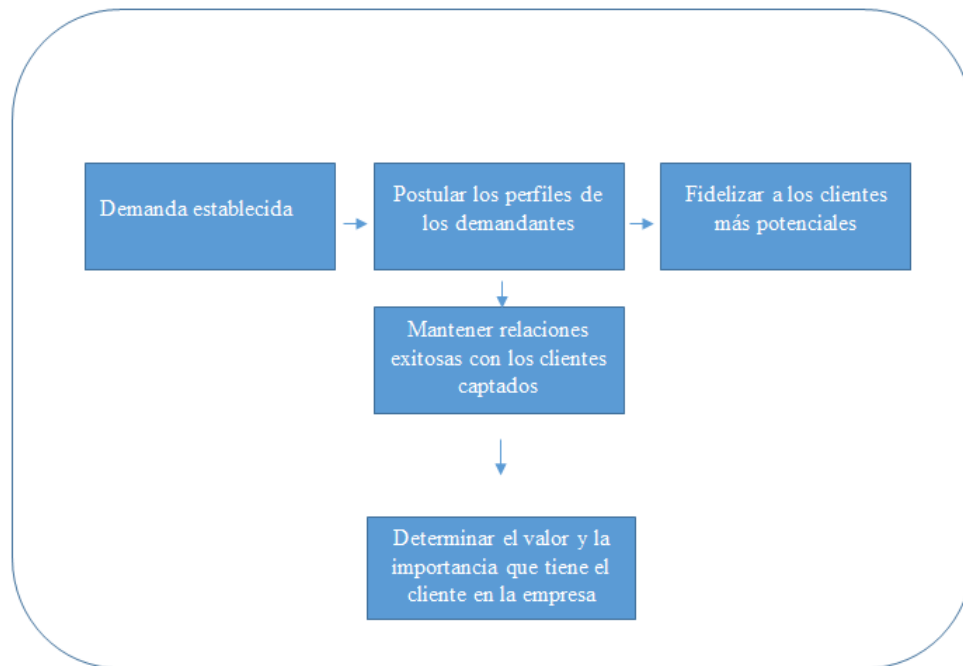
Demanda establecida

Postular los perfiles de los demandantes

Fidelizar a los clientes más potenciales

Mantener relaciones exitosas con los clientes captados

Determinar el valor y la importancia que tiene el cliente en la empresa